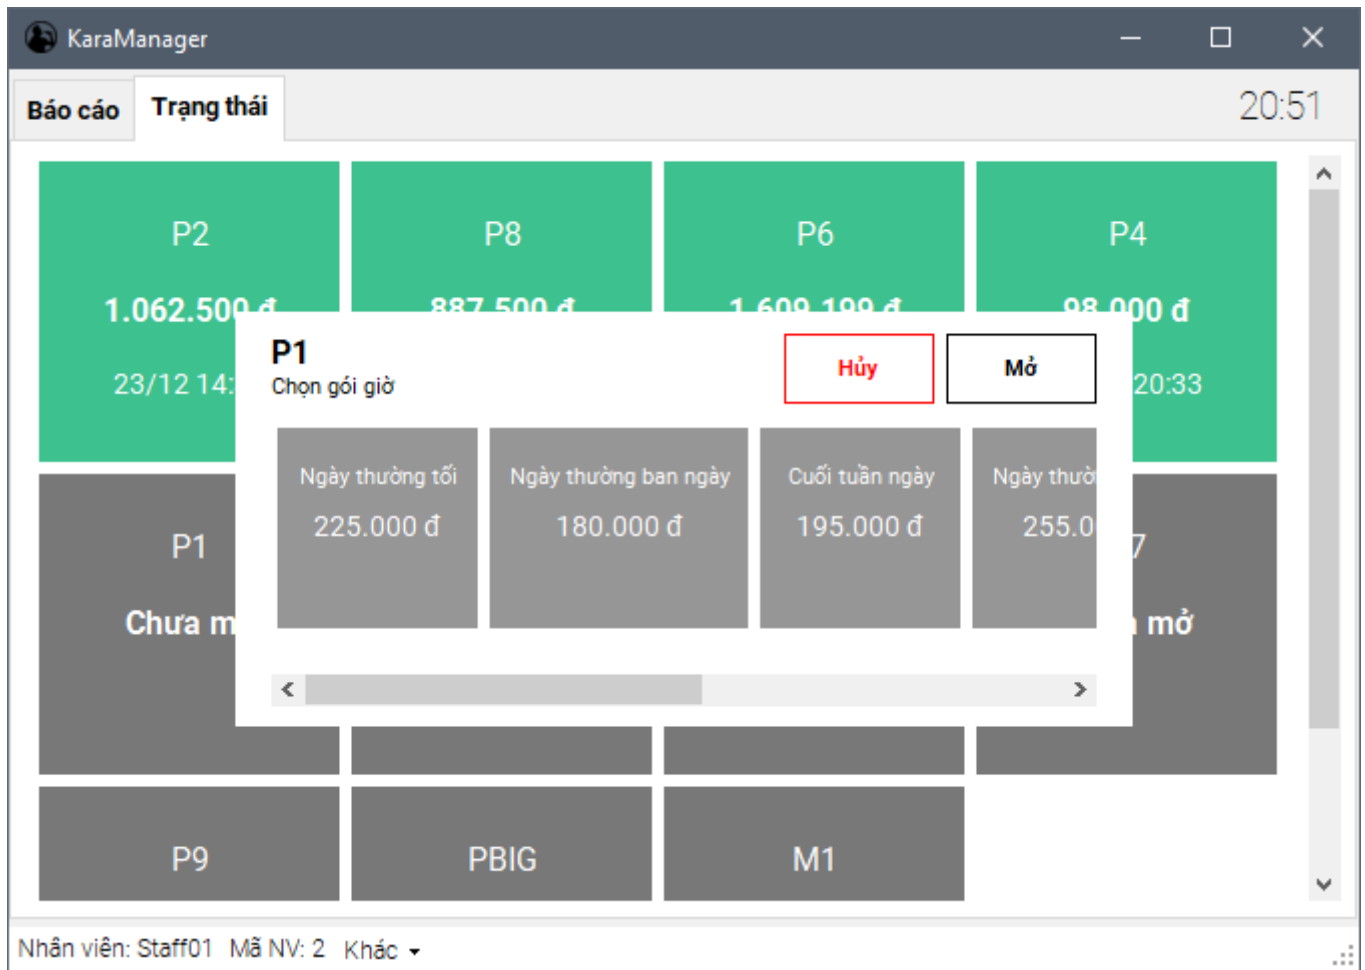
KaraManager

Báo cáo
Trạng thái
20:51

P2
1.062.500 đ
23/12 14:

P8
887.500 đ

P6
1.609.199 đ

P4
98.000 đ
20:33

P1
Chưa m

7
mở

P1
Chọn gói giờ
Hủy
Mở

Ngày thường tối
225.000 đ

Ngày thường ban ngày
180.000 đ

Cuối tuần ngày
195.000 đ

Ngày thườ
255.0

P9
PBIG
M1

Nhân viên: Staff01 Mã NV: 2 Khác